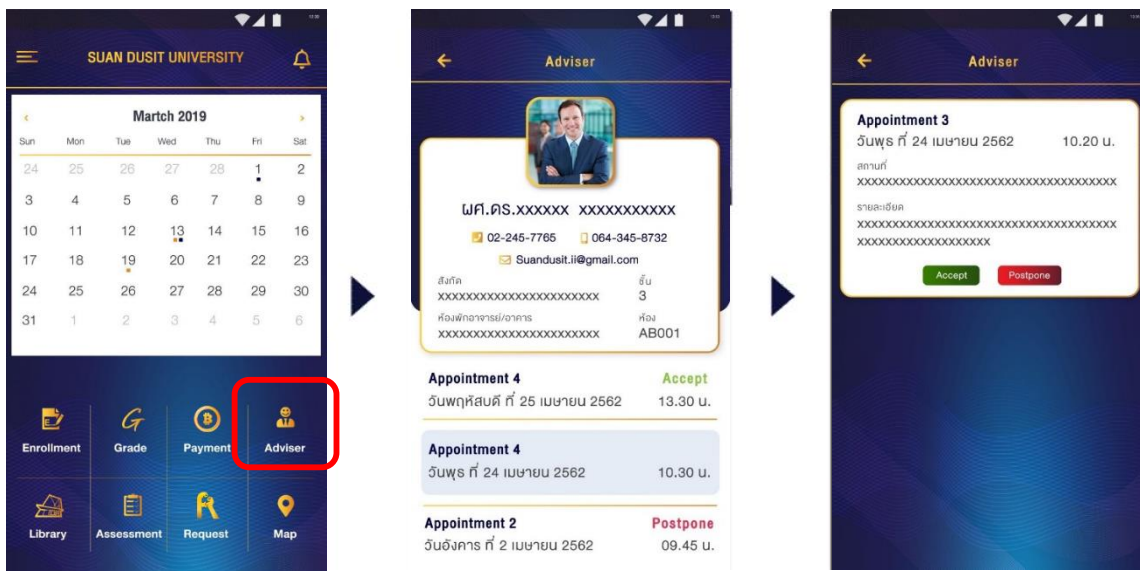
SUAN DUSIT UNIVERSITY

March 2019

| Sun | Mon | Tue | Wed | Thu | Fri | Sat |
|---|---|---|---|---|---|---|
| 24 | 25 | 26 | 27 | 28 | 1 | 2 |
| 3 | 4 | 5 | 6 | 7 | 8 | 9 |
| 10 | 11 | 12 | 13 | 14 | 15 | 16 |
| 17 | 18 | 19 | 20 | 21 | 22 | 23 |
| 24 | 25 | 26 | 27 | 28 | 29 | 30 |
| 31 | 1 | 2 | 3 | 4 | 5 | 6 |

Enrollment
Grade
Payment
Adviser
Library
Assessment
Request
Map

Adviser

ผศ.ดร.xxxxxx xxxxxxxxxx
02-245-7765
064-345-8732
Suandusit.ii@gmail.com
สังกัด
xxxxxxxxxxxxxxxxxxxxxx
ชั้น
3
ห้องพักอาจารย์/อาคาร
xxxxxxxxxxxxxxxxxxxxxx
ห้อง
AB001

Appointment 4
Accept
วันพฤหัสบดี ที่ 25 เมษายน 2562
13.30 น.

Appointment 4
วันพุธ ที่ 24 เมษายน 2562
10.30 น.

Appointment 2
Postpone
วันอังคาร ที่ 2 เมษายน 2562
09.45 น.

Adviser

Appointment 3
วันพุธ ที่ 24 เมษายน 2562
10.20 น.
สถานที่
xxxxxxxxxxxxxxxxxxxxxxxxxxxxxxxxxxxxx
รายละเอียด
xxxxxxxxxxxxxxxxxxxxxxxxxxxxxxxxxxxxx
xxxxxxxxxxxxxxxxxx
Accept
Postpone